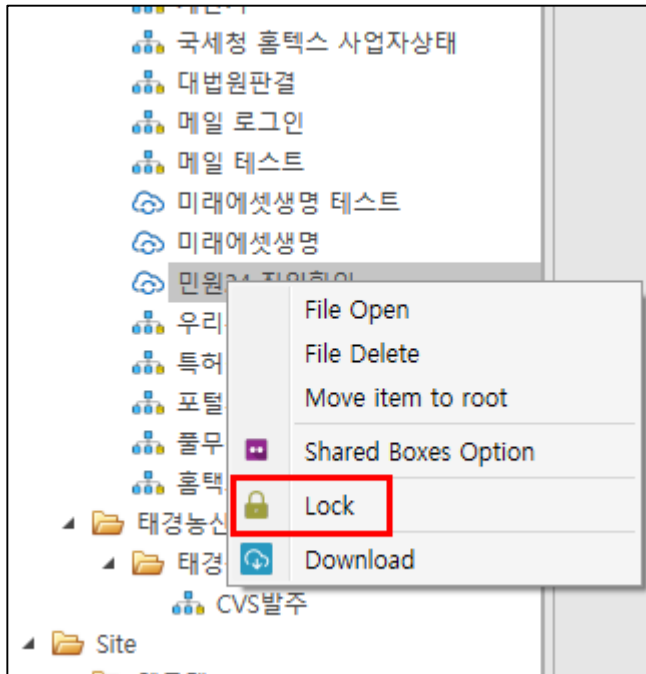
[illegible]
국세청 홈텍스 사업자상태
대법원판결
메일 로그인
메일 테스트
미래에셋생명 테스트
미래에셋생명
민원24 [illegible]
우리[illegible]
특허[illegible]
포털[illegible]
풀무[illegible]
홈택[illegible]
태경농산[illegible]
태경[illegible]
CVS발주
Site

File Open
File Delete
Move item to root
Shared Boxes Option
Lock
Download